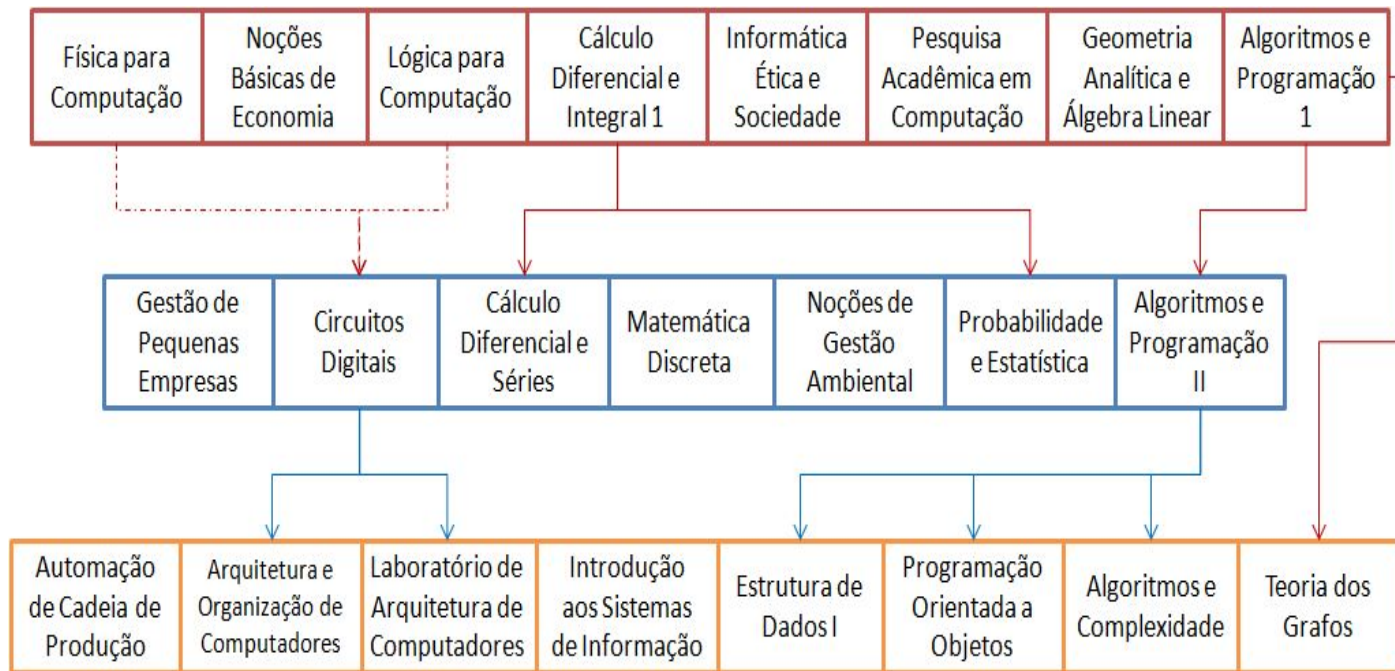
Física para Computação

Noções Básicas de Economia

Lógica para Computação

Cálculo Diferencial e Integral 1

Informática Ética e Sociedade

Pesquisa Acadêmica em Computação

Geometria Analítica e Álgebra Linear

Algoritmos e Programação 1

Gestão de Pequenas Empresas

Circuitos Digitais

Cálculo Diferencial e Séries

Matemática Discreta

Noções de Gestão Ambiental

Probabilidade e Estatística

Algoritmos e Programação II

Automação de Cadeia de Produção

Arquitetura e Organização de Computadores

Laboratório de Arquitetura de Computadores

Introdução aos Sistemas de Informação

Estrutura de Dados I

Programação Orientada a Objetos

Algoritmos e Complexidade

Teoria dos Grafos